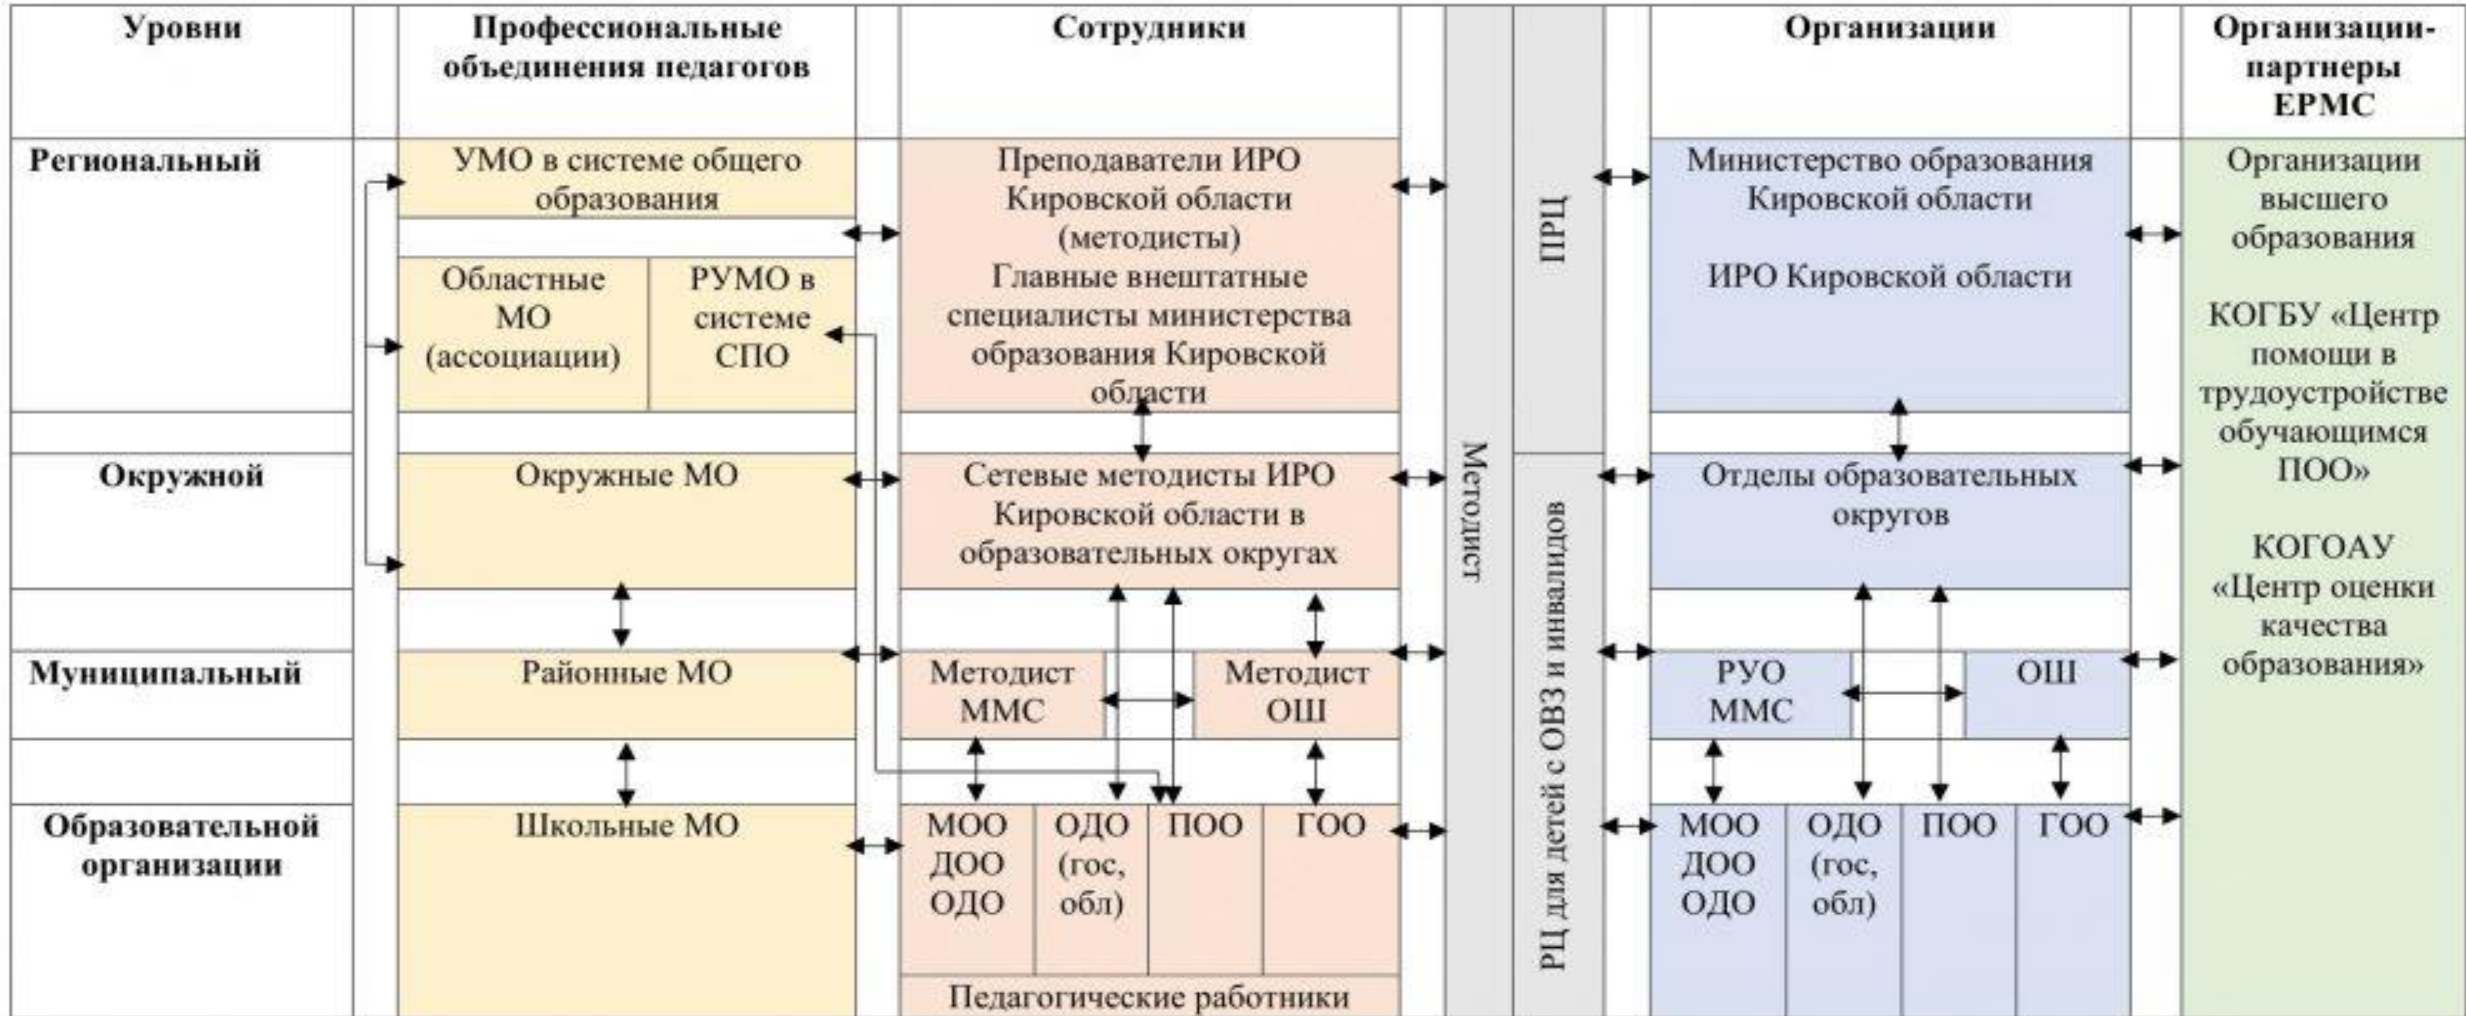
| Уровни | Профессиональные объединения педагогов | Сотрудники | | Организации | Организации-партнеры ЕРМС |
|---|---|---|---|---|---|
| Региональный | УМО в системе общего образования; Областные МО (ассоциации); РУМО в системе СПО | Преподаватели ИРО Кировской области (методисты) Главные внештатные специалисты министерства образования Кировской области | ПРЦ | Министерство образования Кировской области ИРО Кировской области | Организации высшего образования КОГБУ «Центр помощи в трудоустройстве обучающимся ПОО» КОГОАУ «Центр оценки качества образования» |
| Окружной | Окружные МО | Сетевые методисты ИРО Кировской области в образовательных округах | РЦ для детей с ОВЗ и инвалидов | Отделы образовательных округов | |
| Муниципальный | Районные МО | Методист ММС; Методист ОШ | | РУО ММС; ОШ | |
| Образовательной организации | Школьные МО | МОО ДОО ОДО; ОДО (гос, обл); ПОО; ГОО; Педагогические работники | | МОО ДОО ОДО; ОДО (гос, обл); ПОО; ГОО | |

Методист